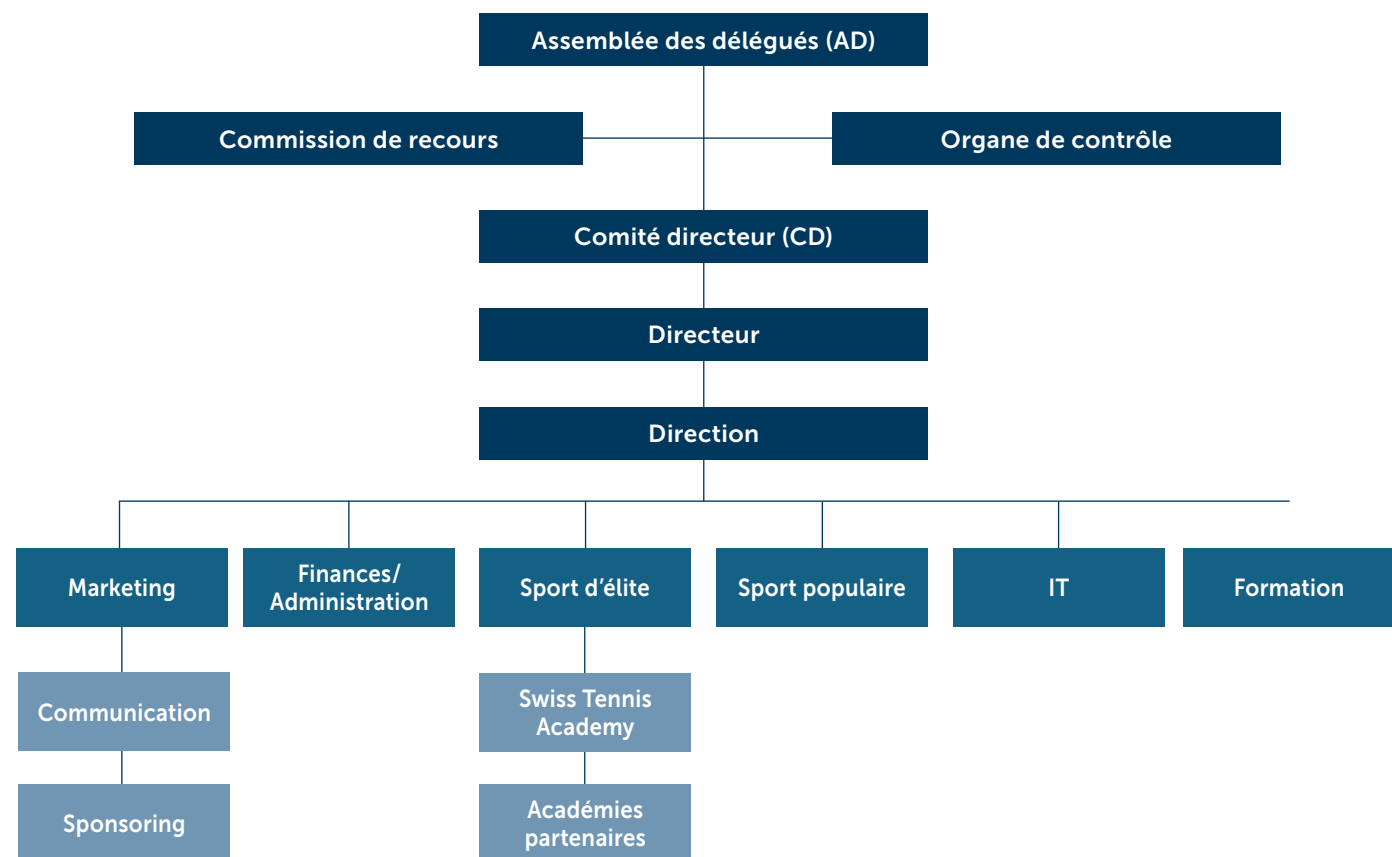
Assemblée des délégués (AD)

Commission de recours

Organe de contrôle

Comité directeur (CD)

Directeur

Direction

Marketing

Finances/ Administration

Sport d’élite

Sport populaire

IT

Formation

Communication

Sponsoring

Swiss Tennis Academy

Académies partenaires